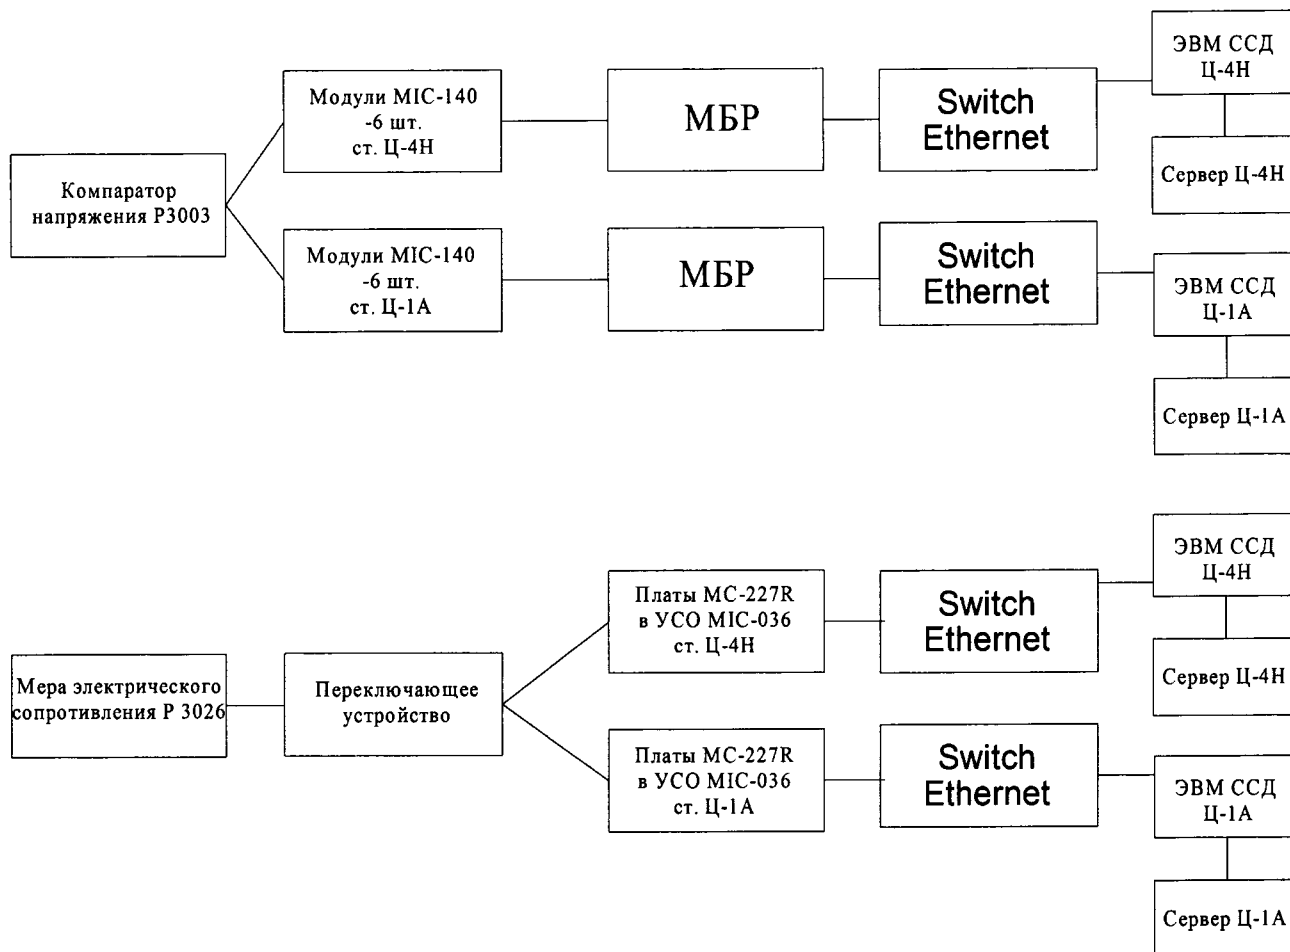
Компаратор напряжения Р3003

Модули MIC-140 -6 шт. ст. Ц-4Н

МБР

Switch Ethernet

ЭВМ ССД Ц-4Н

Сервер Ц-4Н

Модули MIC-140 -6 шт. ст. Ц-1А

МБР

Switch Ethernet

ЭВМ ССД Ц-1А

Сервер Ц-1А

Мера электрического сопротивления Р 3026

Переключающее устройство

Платы МС-227R в УСО MIC-036 ст. Ц-4Н

Switch Ethernet

ЭВМ ССД Ц-4Н

Сервер Ц-4Н

Платы МС-227R в УСО MIC-036 ст. Ц-1А

Switch Ethernet

ЭВМ ССД Ц-1А

Сервер Ц-1А